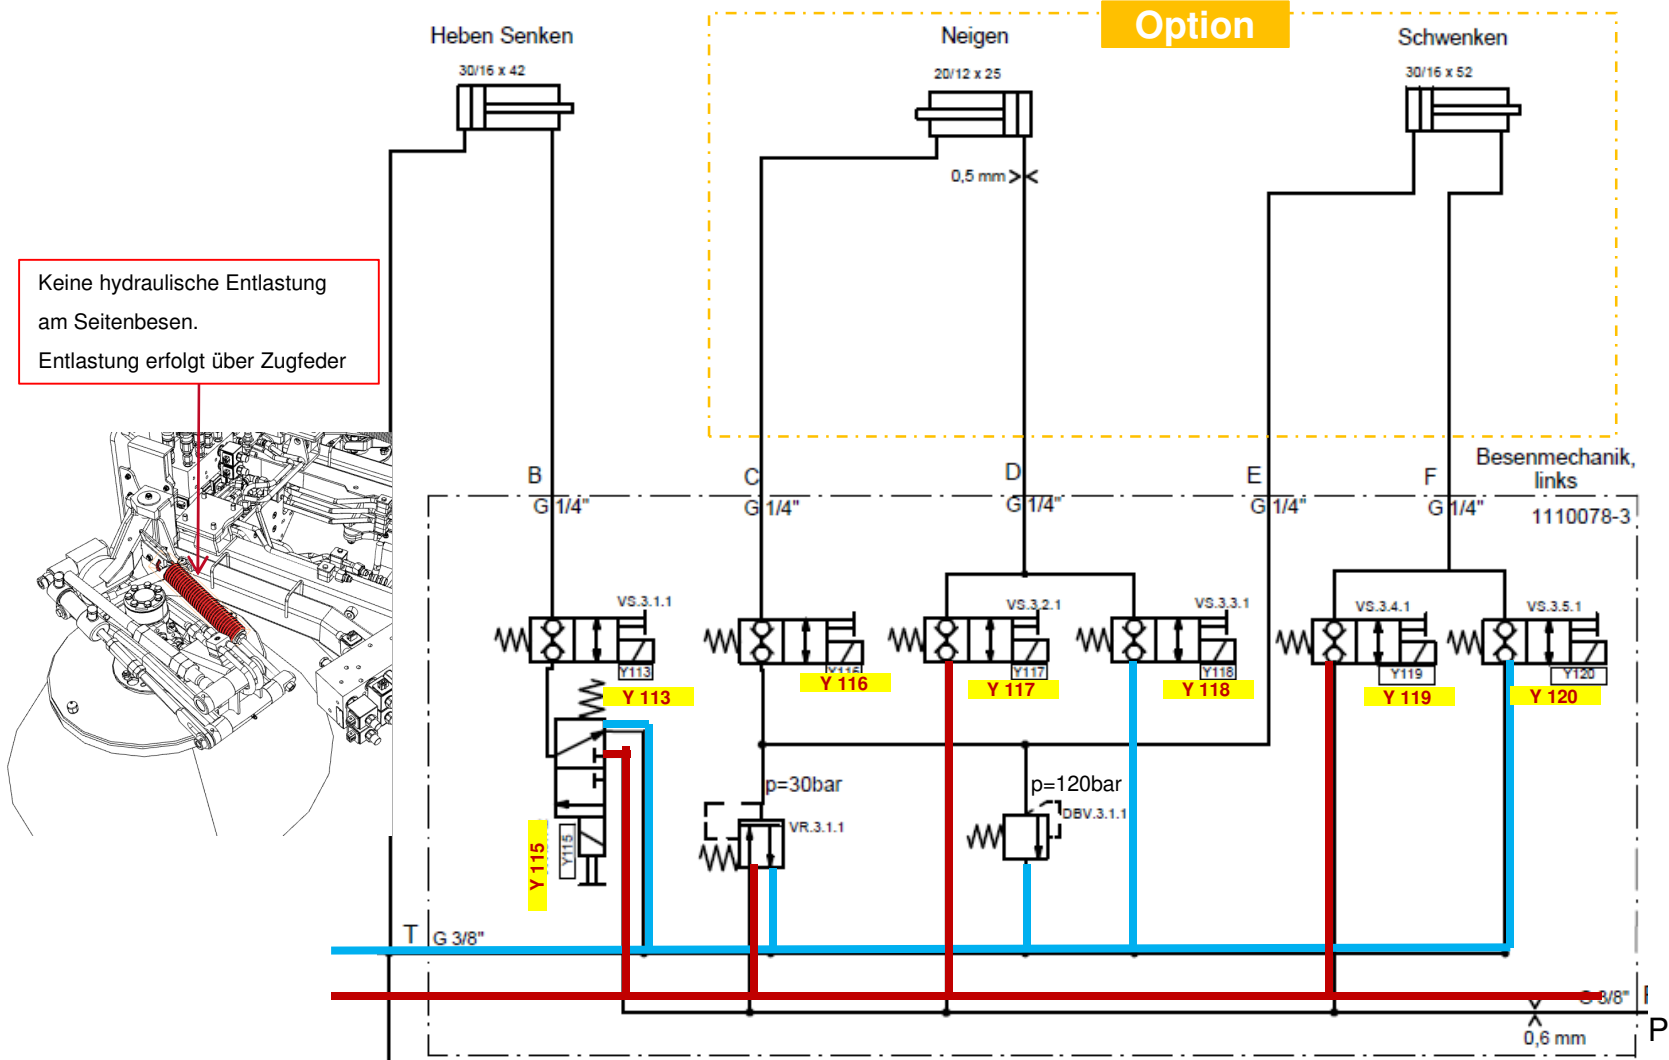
Heben Senken
30/16 x 42
Neigen
Option
20/12 x 25
Schwenken
30/16 x 52
0,5 mm

Keine hydraulische Entlastung
am Seitenbesen.
Entlastung erfolgt über Zugfeder

Besenmechanik, links
1110078-3

B
G 1/4"
C
G 1/4"
D
G 1/4"
E
G 1/4"
F
G 1/4"

VS.3.1.1
VS.3.2.1
VS.3.3.1
VS.3.4.1
VS.3.5.1

Y113
Y 113
Y116
Y 116
Y117
Y 117
Y118
Y 118
Y119
Y 119
Y120
Y 120

p=30bar
VR.3.1.1
p=120bar
DBV.3.1.1

Y115
Y 115

T
G 3/8"
G 3/8"
P
0,6 mm